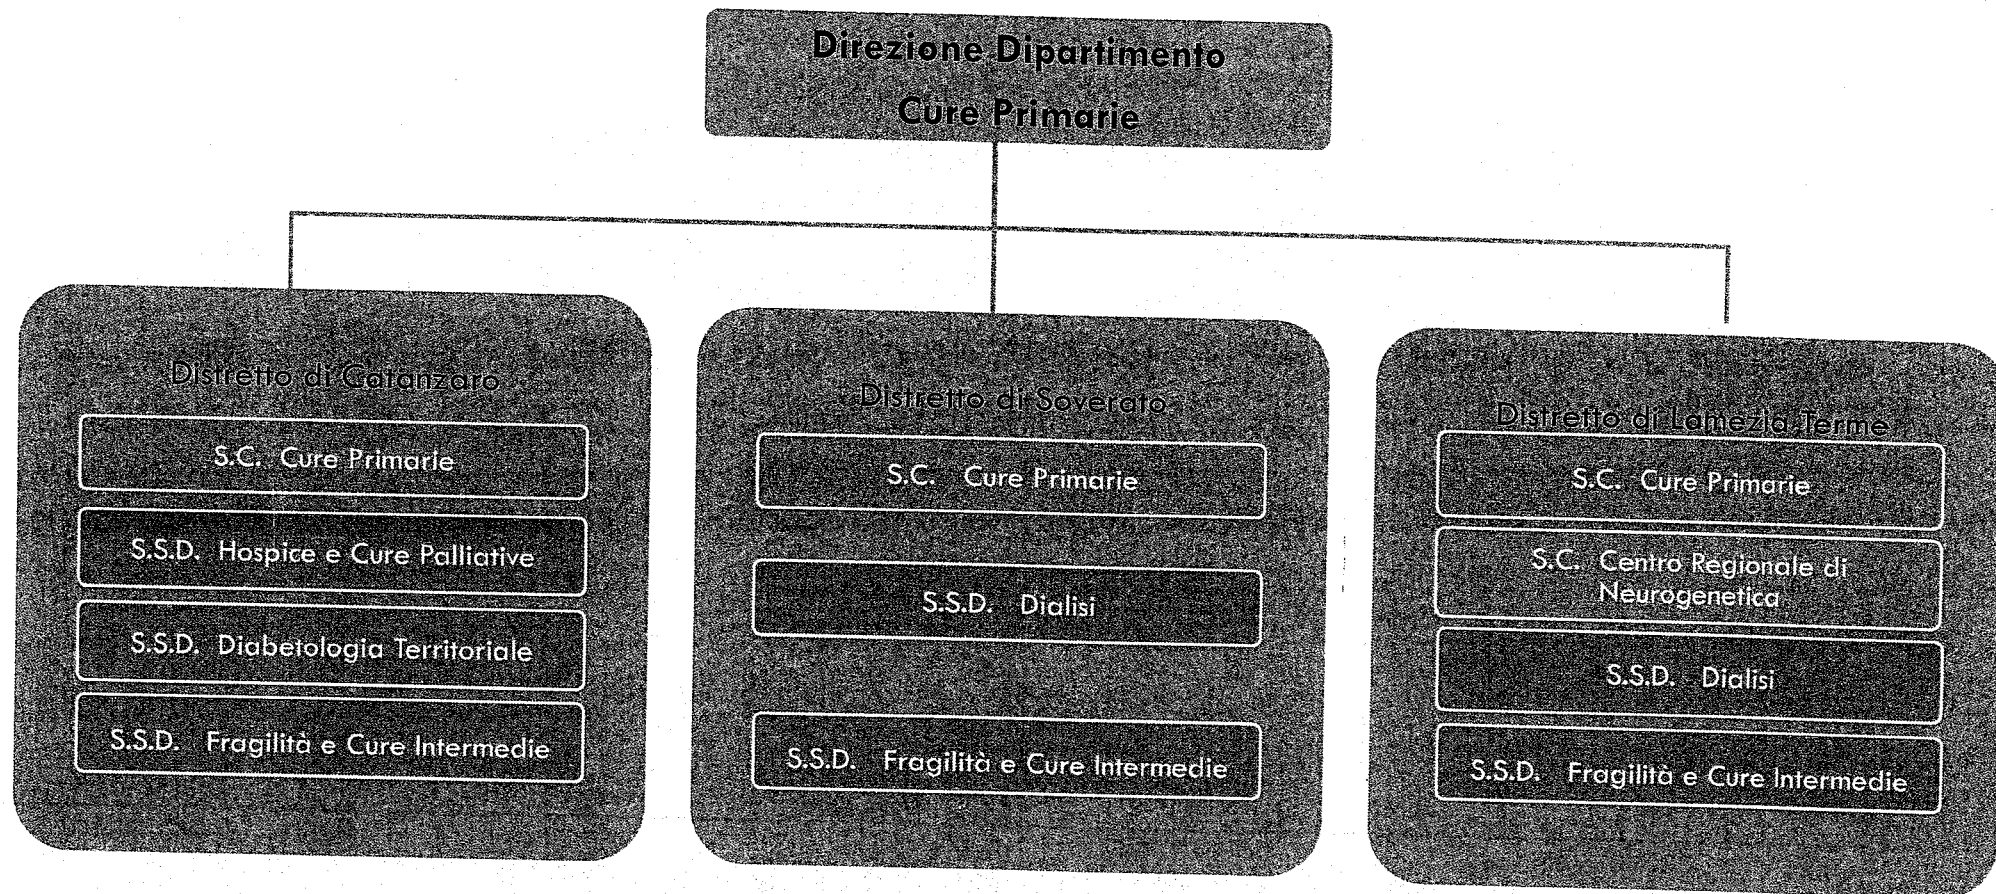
Direzione Dipartimento
Cure Primarie

Distretto di Catanzaro

S.C. Cure Primarie

S.S.D. Hospice e Cure Palliative

S.S.D. Diabetologia Territoriale

S.S.D. Fragilità e Cure Intermedie

Distretto di Soverato

S.C. Cure Primarie

S.S.D. Dialisi

S.S.D. Fragilità e Cure Intermedie

Distretto di Lamezia Terme

S.C. Cure Primarie

S.C. Centro Regionale di Neurogenetica

S.S.D. Dialisi

S.S.D. Fragilità e Cure Intermedie